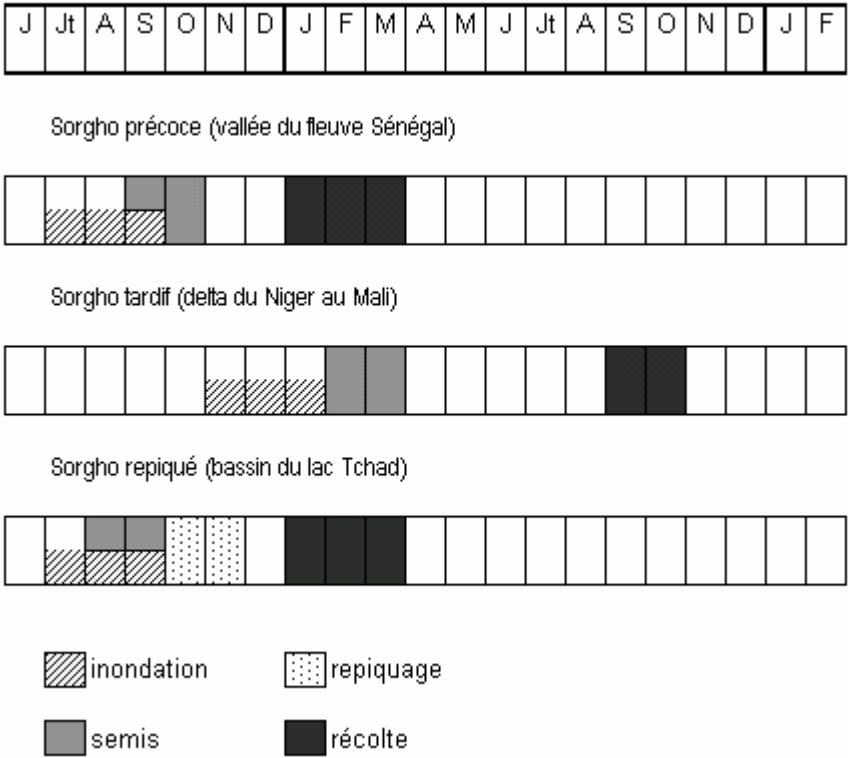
| J | Jt | A | S | O | N | D | J | F | M | A | M | J | Jt | A | S | O | N | D | J | F |
|---|---|---|---|---|---|---|---|---|---|---|---|---|---|---|---|---|---|---|---|---|

Sorgho précoce (vallée du fleuve Sénégal)

Sorgho tardif (delta du Niger au Mali)

Sorgho repiqué (bassin du lac Tchad)

inondation

repiquage

semis

récolte